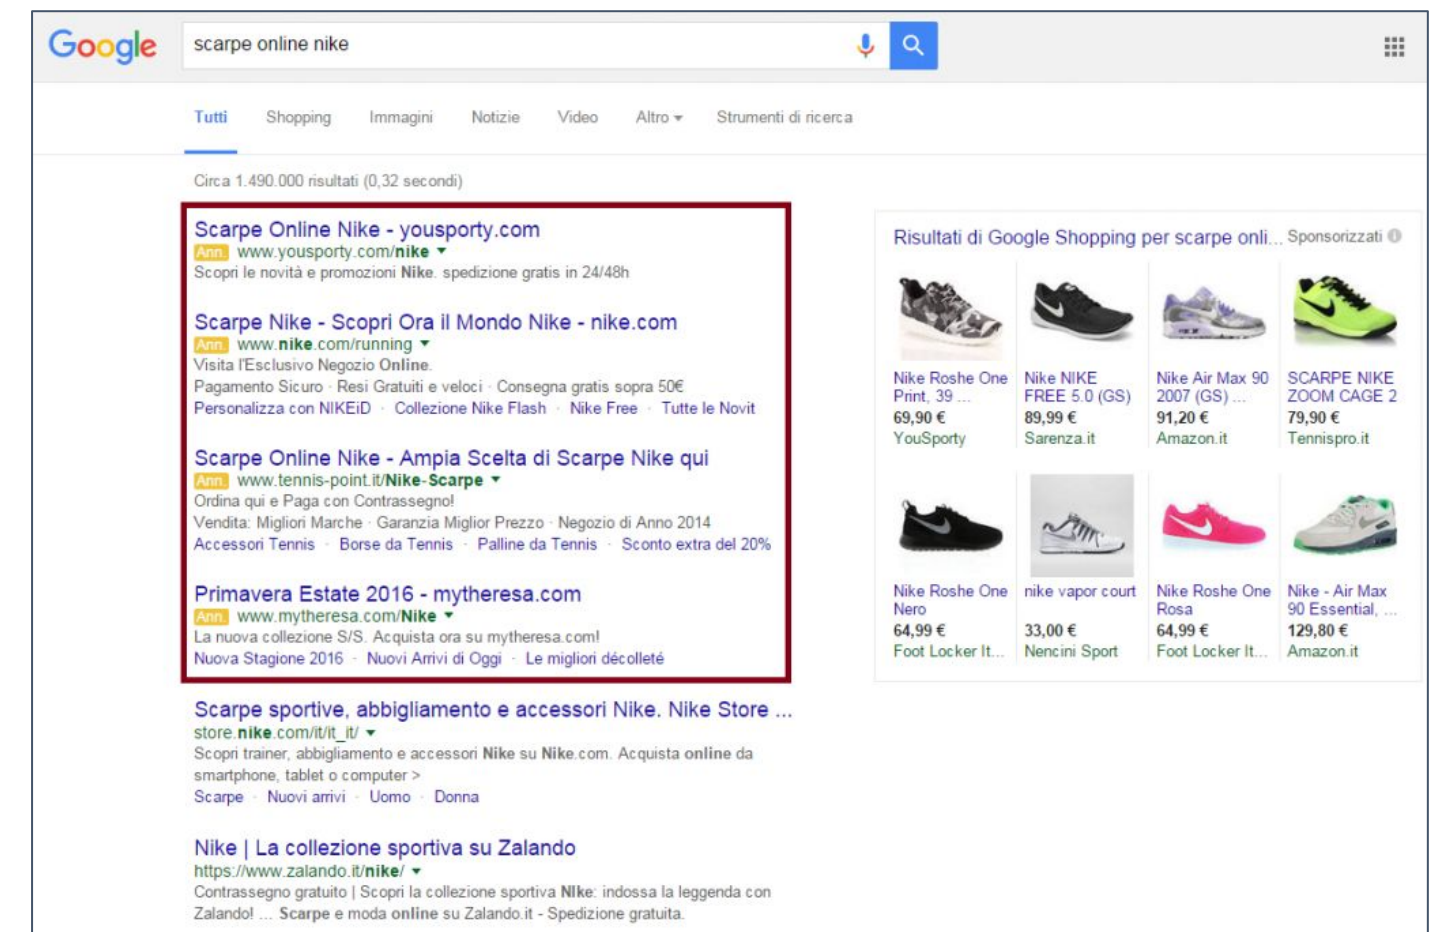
Google

scarpe online nike

Tutti Shopping Immagini Notizie Video Altro ▾ Strumenti di ricerca

Circa 1.490.000 risultati (0,32 secondi)

Scarpe Online Nike - yousporty.com
Ann. www.yousporty.com/nike ▾
Scopri le novità e promozioni Nike. spedizione gratis in 24/48h

Scarpe Nike - Scopri Ora il Mondo Nike - nike.com
Ann. www.nike.com/running ▾
Visita l'Esclusivo Negozio Online.
Pagamento Sicuro · Resi Gratuiti e veloci · Consegna gratis sopra 50€
Personalizza con NIKEiD · Collezione Nike Flash · Nike Free · Tutte le Novit

Scarpe Online Nike - Ampia Scelta di Scarpe Nike qui
Ann. www.tennis-point.it/Nike-Scarpe ▾
Ordina qui e Paga con Contrassegno!
Vendita: Migliori Marche · Garanzia Miglior Prezzo · Negozio di Anno 2014
Accessori Tennis · Borse da Tennis · Palline da Tennis · Sconto extra del 20%

Primavera Estate 2016 - mytheresa.com
Ann. www.mytheresa.com/Nike ▾
La nuova collezione S/S. Acquista ora su mytheresa.com!
Nuova Stagione 2016 · Nuovi Arrivi di Oggi · Le migliori décolleté

Scarpe sportive, abbigliamento e accessori Nike. Nike Store ...
store.nike.com/it/it_it/ ▾
Scopri trainer, abbigliamento e accessori Nike su Nike.com. Acquista online da smartphone, tablet o computer >
Scarpe · Nuovi arrivi · Uomo · Donna

Nike | La collezione sportiva su Zalando
https://www.zalando.it/nike/ ▾
Contrassegno gratuito | Scopri la collezione sportiva NIke: indossa la leggenda con Zalando! ... Scarpe e moda online su Zalando.it - Spedizione gratuita.

Risultati di Google Shopping per scarpe onli... Sponsorizzati

Nike Roshe One Print, 39 ...
69,90 €
YouSporty

Nike NIKE FREE 5.0 (GS)
89,99 €
Sarenza.it

Nike Air Max 90 2007 (GS) ...
91,20 €
Amazon.it

SCARPE NIKE ZOOM CAGE 2
79,90 €
Tennispro.it

Nike Roshe One Nero
64,99 €
Foot Locker It...

nike vapor court
33,00 €
Nencini Sport

Nike Roshe One Rosa
64,99 €
Foot Locker It...

Nike - Air Max 90 Essential, ...
129,80 €
Amazon.it